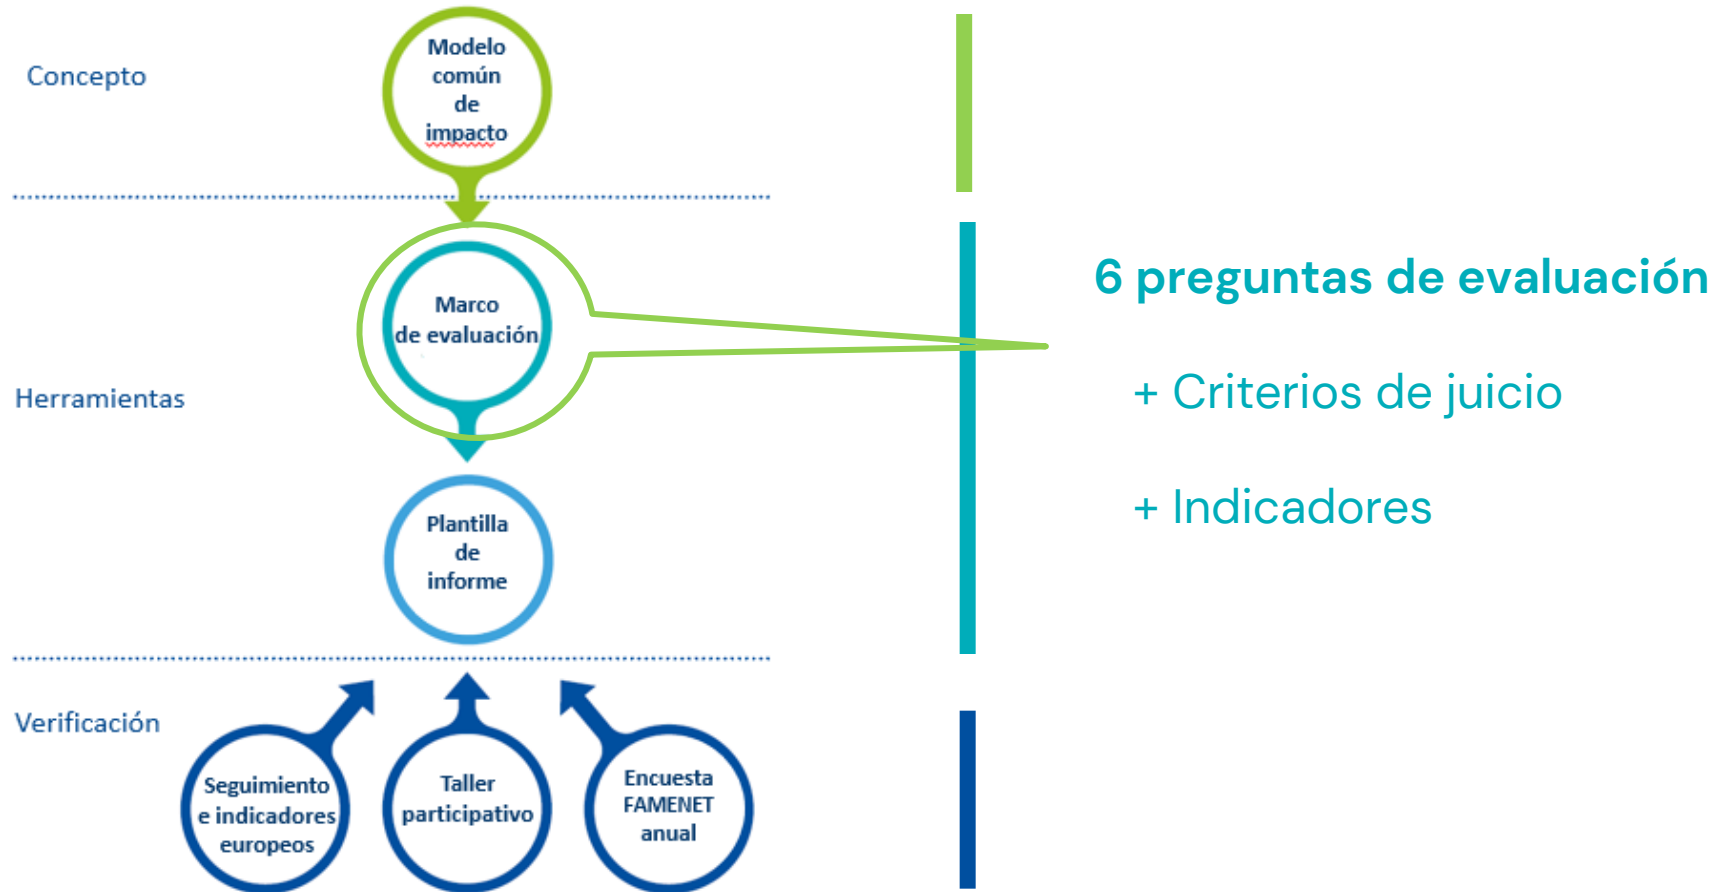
Concepto

Modelo común de impacto

Herramientas

Marco de evaluación

6 preguntas de evaluación

+ Criterios de juicio

+ Indicadores

Plantilla de informe

Verificación

Seguimiento e indicadores europeos

Taller participativo

Encuesta FAMENET anual